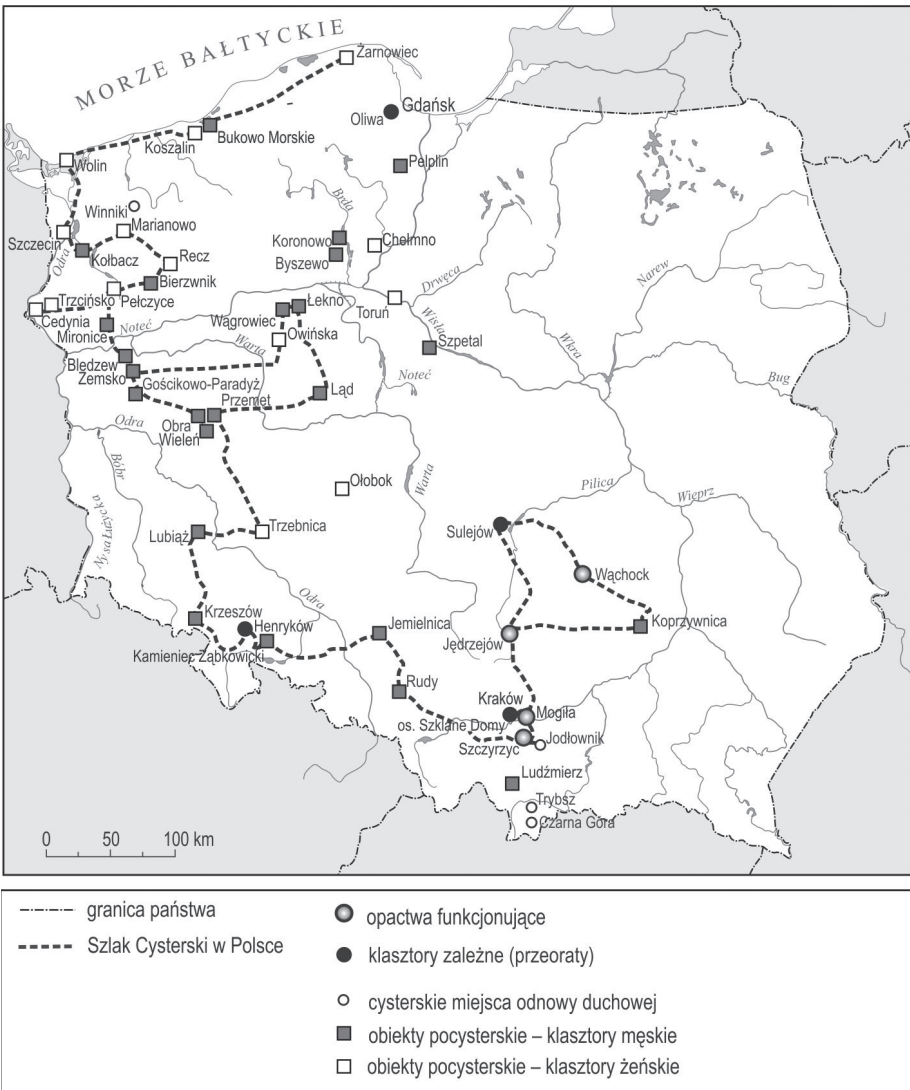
MORZE BAŁTYCKIE

Żarnowiec
Gdańsk
Oliwa
Bukowo Morskie
Koszalin
Wolin
Pelplin
Winniki
Marianowo
Szczecin
Odra
Kołbacz
Recz
Bierzwnik
Koronowo
Byszewo
Brda
Chełmno
Trzcińsko
Pełczyce
Cedynia
Mironice
Noteć
Wągrowiec
Łekno
Toruń
Drwęca
Wisła
Owińska
Warta
Szpetal
Noteć
Bledzew
Zemsko
Gościkowo-Paradyż
Przemęt
Ląd
Odra
Obra
Wieleń
Bóbr
Nysa Łużycka
Ołobok
Warta
Narew
Wkra
Bug
Pilica
Wieprz
Lubiąż
Trzebnica
Sulejów
Wąchock
Odra
Krzeszów
Henryków
Kamieniec Ząbkowicki
Jemielnica
Jędrzejów
Koprzywnica
Rudy
Kraków
Mogiła
os. Szklane Domy
Szczyrzyc
Jodłownik
Ludźmierz
Trybsz
Czarna Góra

0 50 100 km

granica państwa
Szlak Cysterski w Polsce
opactwa funkcjonujące
klasztory zależne (przeoraty)
cysterskie miejsca odnowy duchowej
obiekty pocysterskie – klasztory męskie
obiekty pocysterskie – klasztory żeńskie